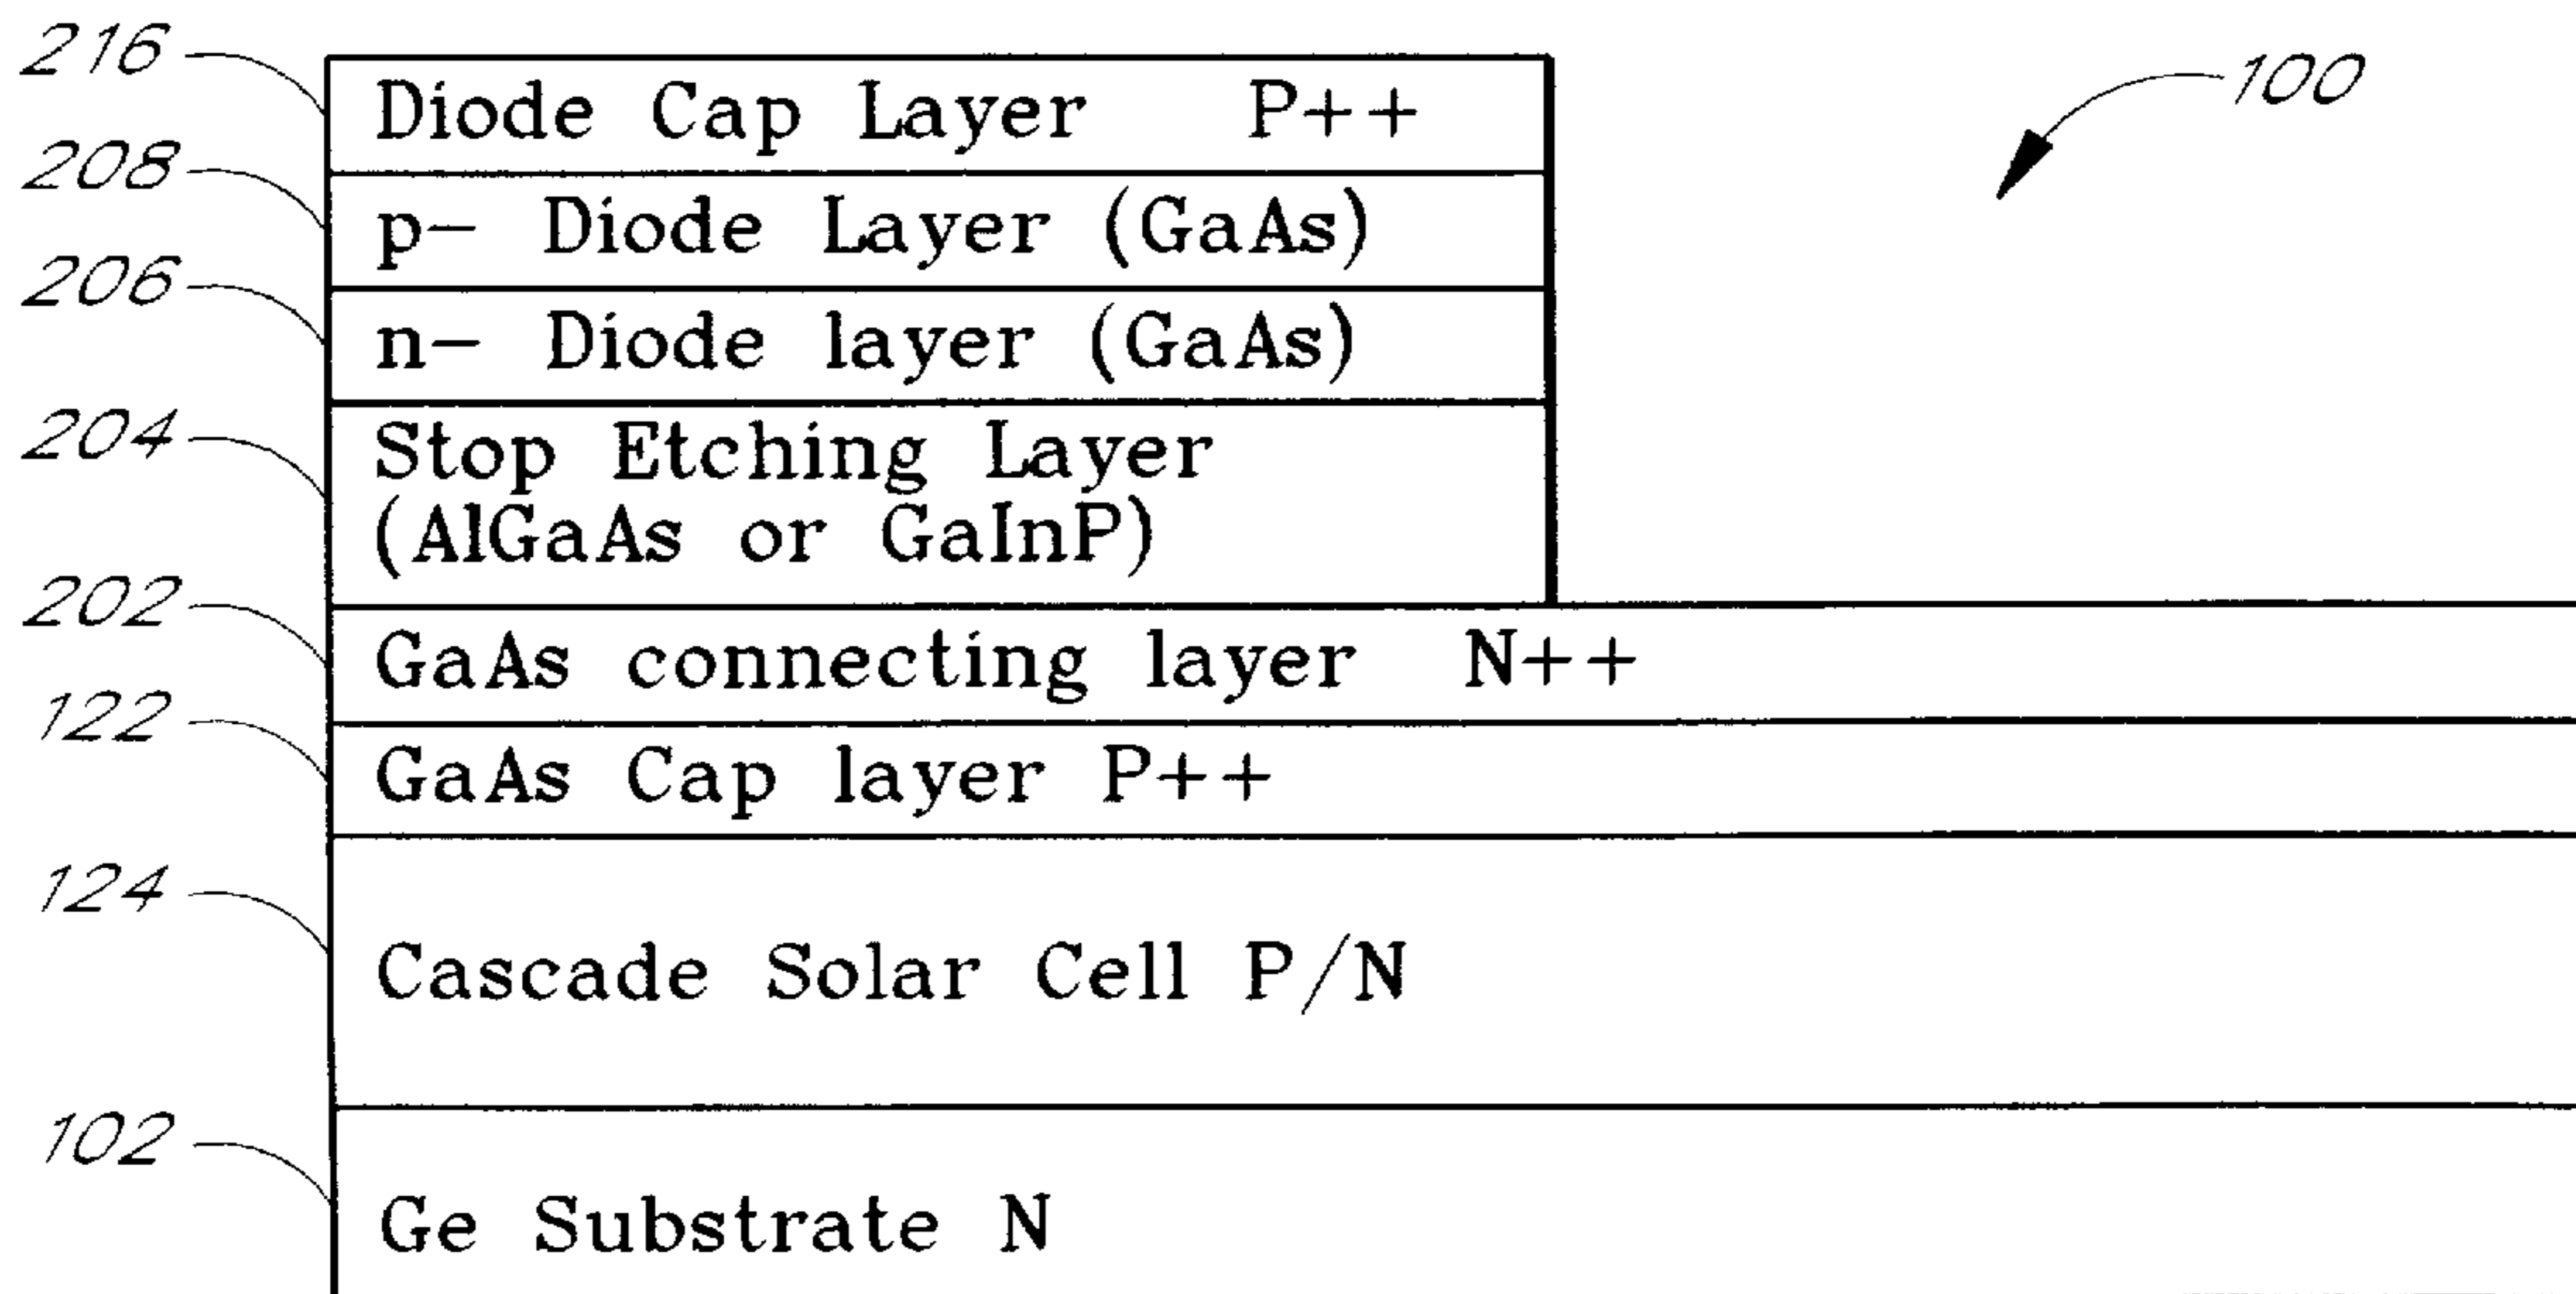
100

216 Diode Cap Layer P++

208 p– Diode Layer (GaAs)

206 n– Diode layer (GaAs)

204 Stop Etching Layer (AlGaAs or GaInP)

202 GaAs connecting layer N++

122 GaAs Cap layer P++

124 Cascade Solar Cell P/N

102 Ge Substrate N